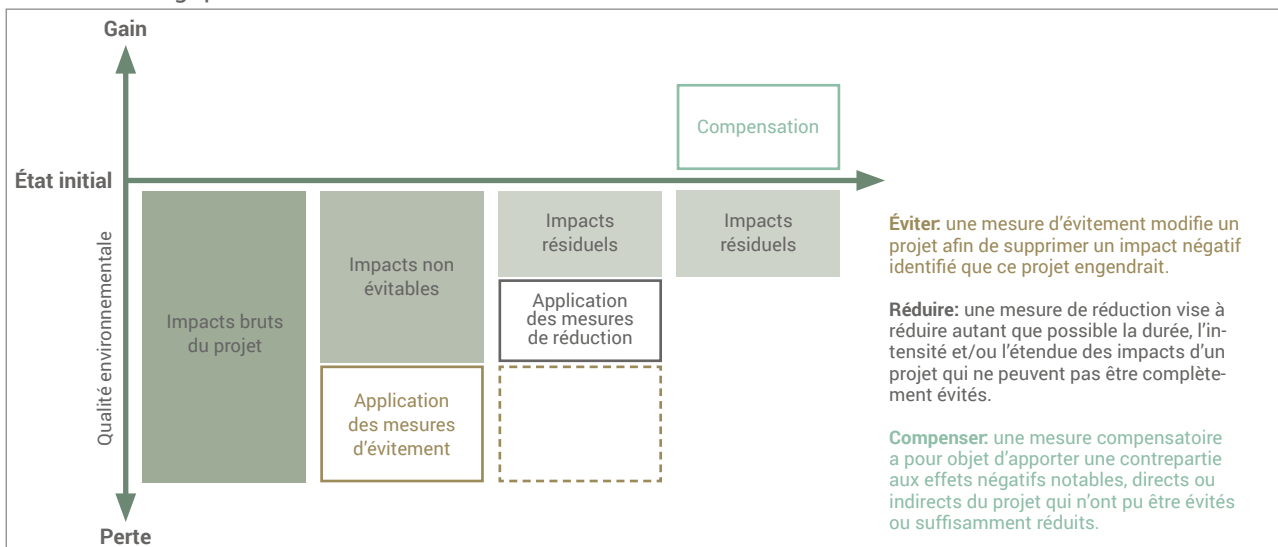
Gain

État initial

Qualité environnementale

Perte

Compensation

Impacts bruts du projet

Impacts non évitables

Application des mesures d'évitement

Impacts résiduels

Application des mesures de réduction

Impacts résiduels

**Éviter:** une mesure d'évitement modifie un projet afin de supprimer un impact négatif identifié que ce projet engendrait.

**Réduire:** une mesure de réduction vise à réduire autant que possible la durée, l'intensité et/ou l'étendue des impacts d'un projet qui ne peuvent pas être complètement évités.

**Compenser:** une mesure compensatoire a pour objet d'apporter une contrepartie aux effets négatifs notables, directs ou indirects du projet qui n'ont pu être évités ou suffisamment réduits.